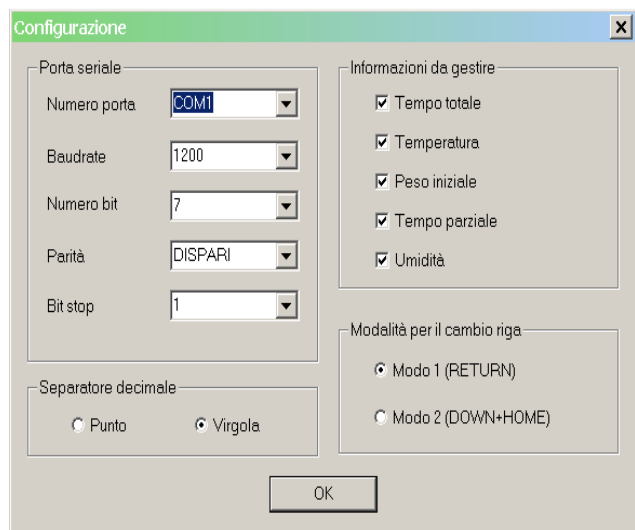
Configurazione

Porta seriale

Numero porta COM1

Baudrate 1200

Numero bit 7

Parità DISPARI

Bit stop 1

Separatore decimale

Punto

Virgola

Informazioni da gestire

Tempo totale

Temperatura

Peso iniziale

Tempo parziale

Umidità

Modalità per il cambio riga

Modo 1 (RETURN)

Modo 2 (DOWN+HOME)

OK